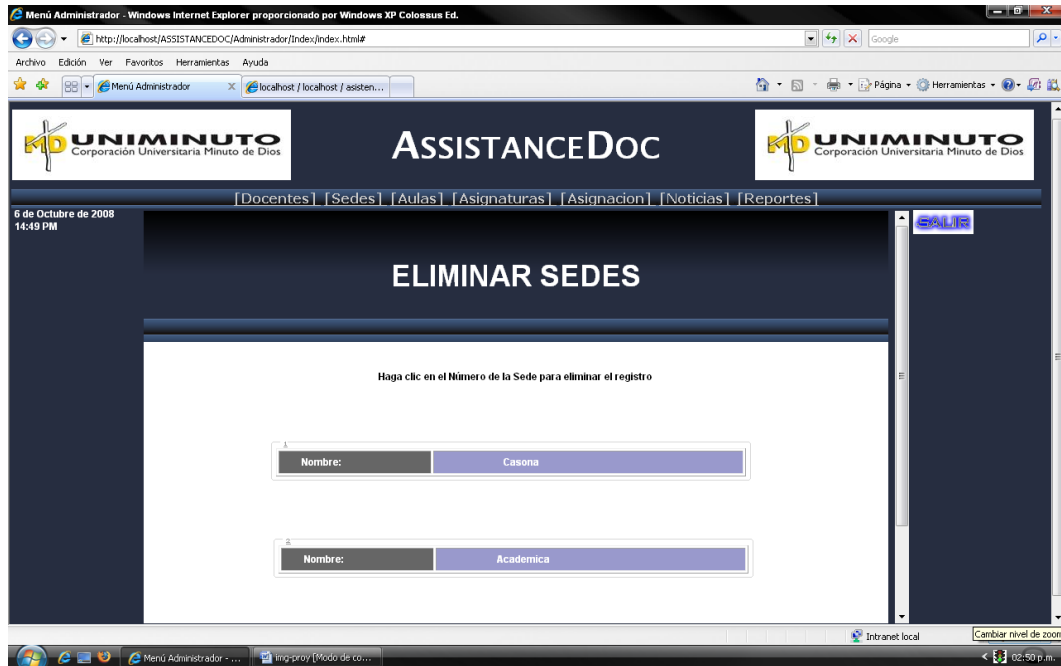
Menú Administrador - Windows Internet Explorer proporcionado por Windows XP Colossus Ed.

http://localhost/ASSISTANCEDOC/Administrador/Index/index.html#

Google

Archivo Edición Ver Favoritos Herramientas Ayuda

Menú Administrador

localhost / localhost / asisten...

Página Herramientas

UNIMINUTO Corporación Universitaria Minuto de Dios

ASSISTANCEDOC

UNIMINUTO Corporación Universitaria Minuto de Dios

[Docentes] [Sedes] [Aulas] [Asignaturas] [Asignacion] [Noticias] [Reportes]

6 de Octubre de 2008
14:49 PM

SALIR

ELIMINAR SEDES

Haga clic en el Número de la Sede para eliminar el registro

| Nombre: | Casona |
|---|---|

| Nombre: | Academica |
|---|---|

Intranet local

Cambiar nivel de zoom

Menú Administrador - ...

img-proy [Modo de co...

02:50 p.m.